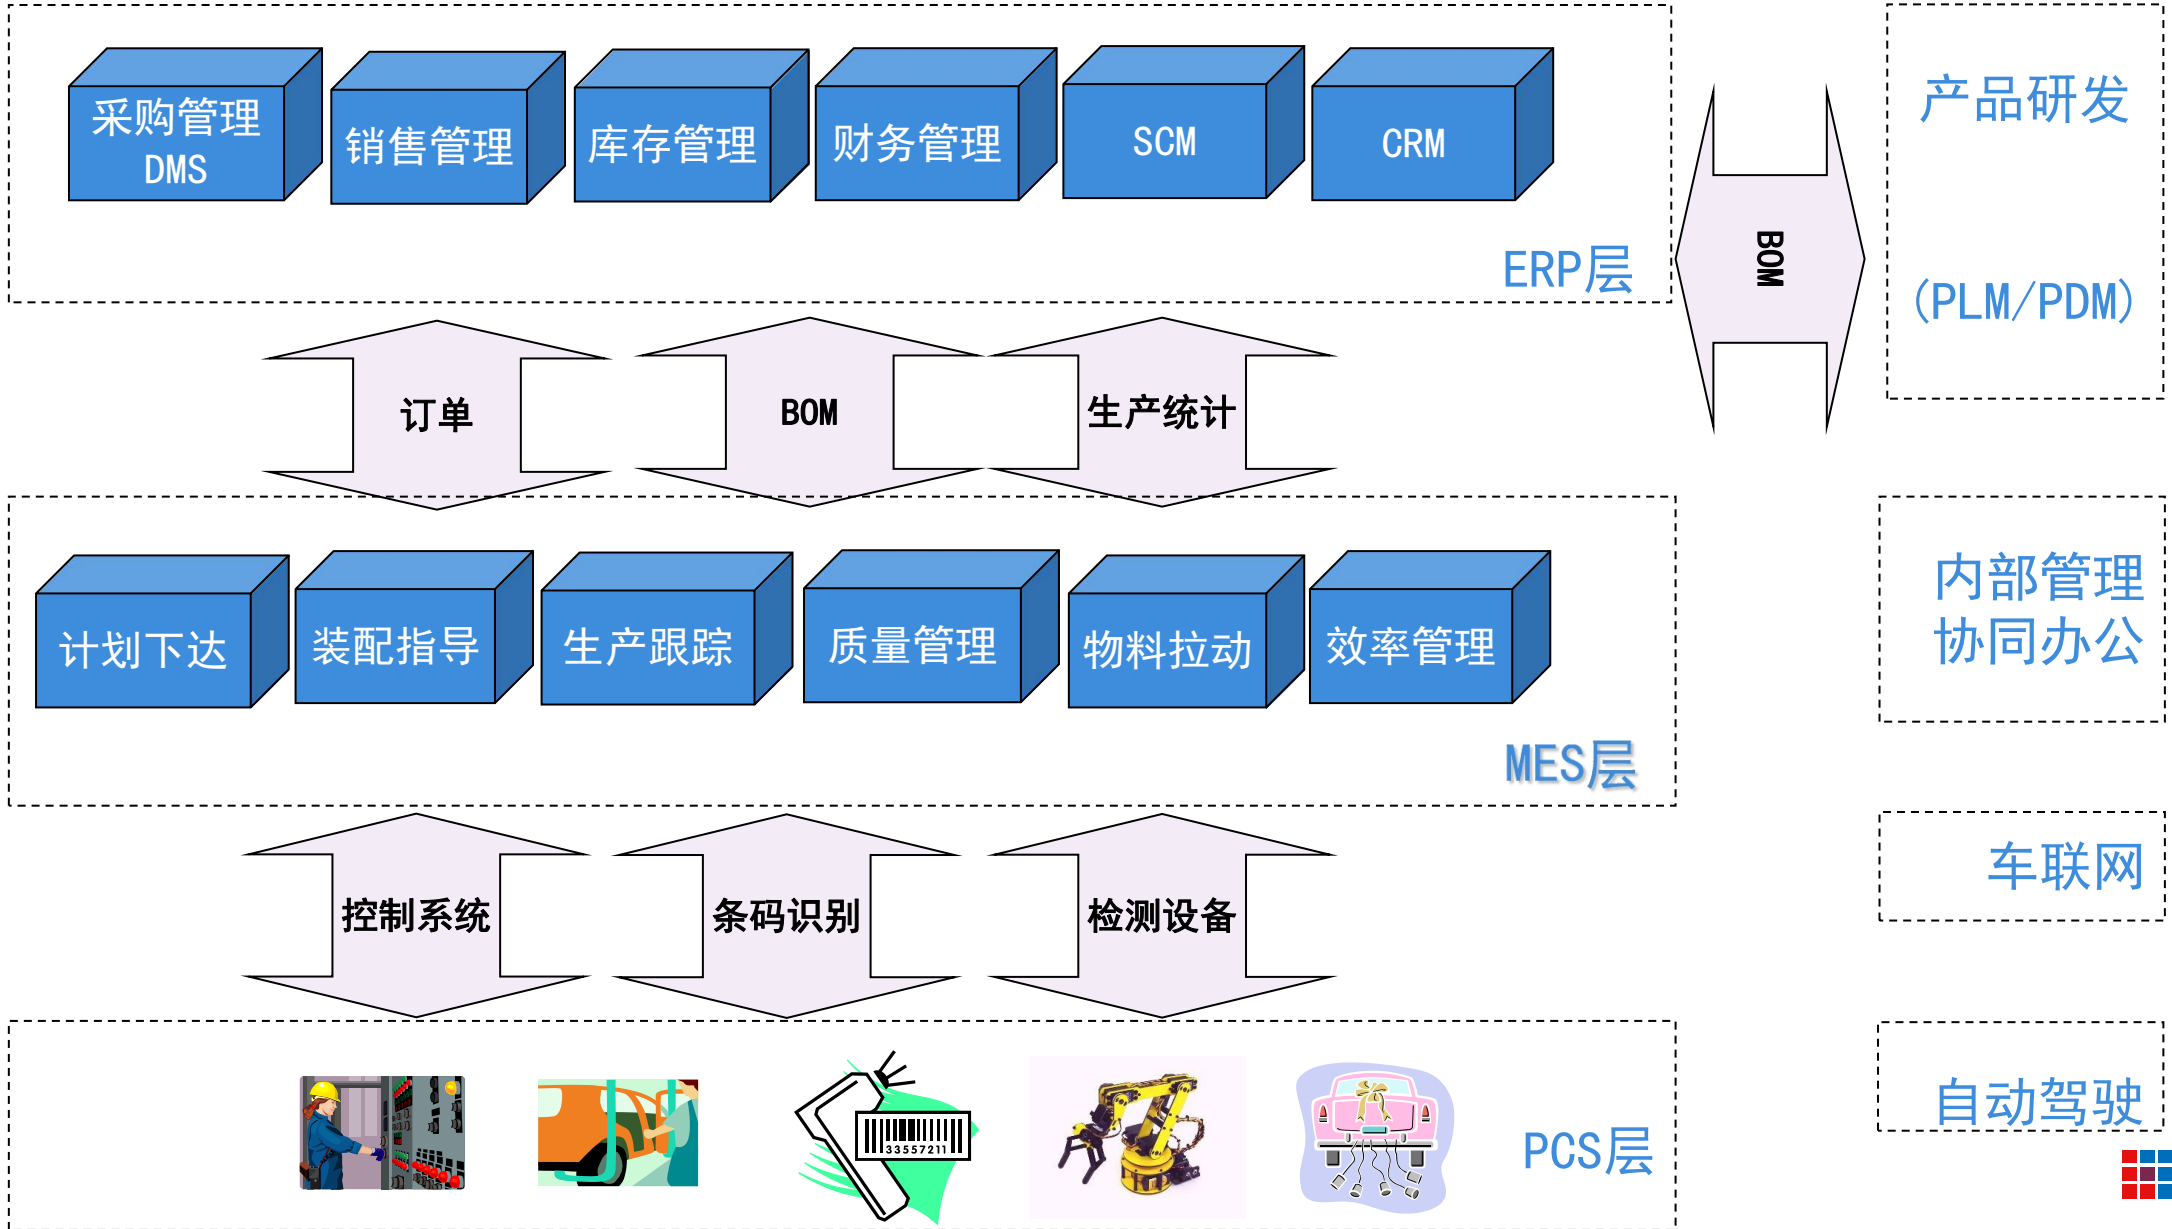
采购管理 DMS

销售管理

库存管理

财务管理

SCM

CRM

ERP层

BOM

产品研发

(PLM/PDM)

订单

BOM

生产统计

计划下达

装配指导

生产跟踪

质量管理

物料拉动

效率管理

MES层

内部管理
协同办公

控制系统

条码识别

检测设备

车联网

33557211

PCS层

自动驾驶